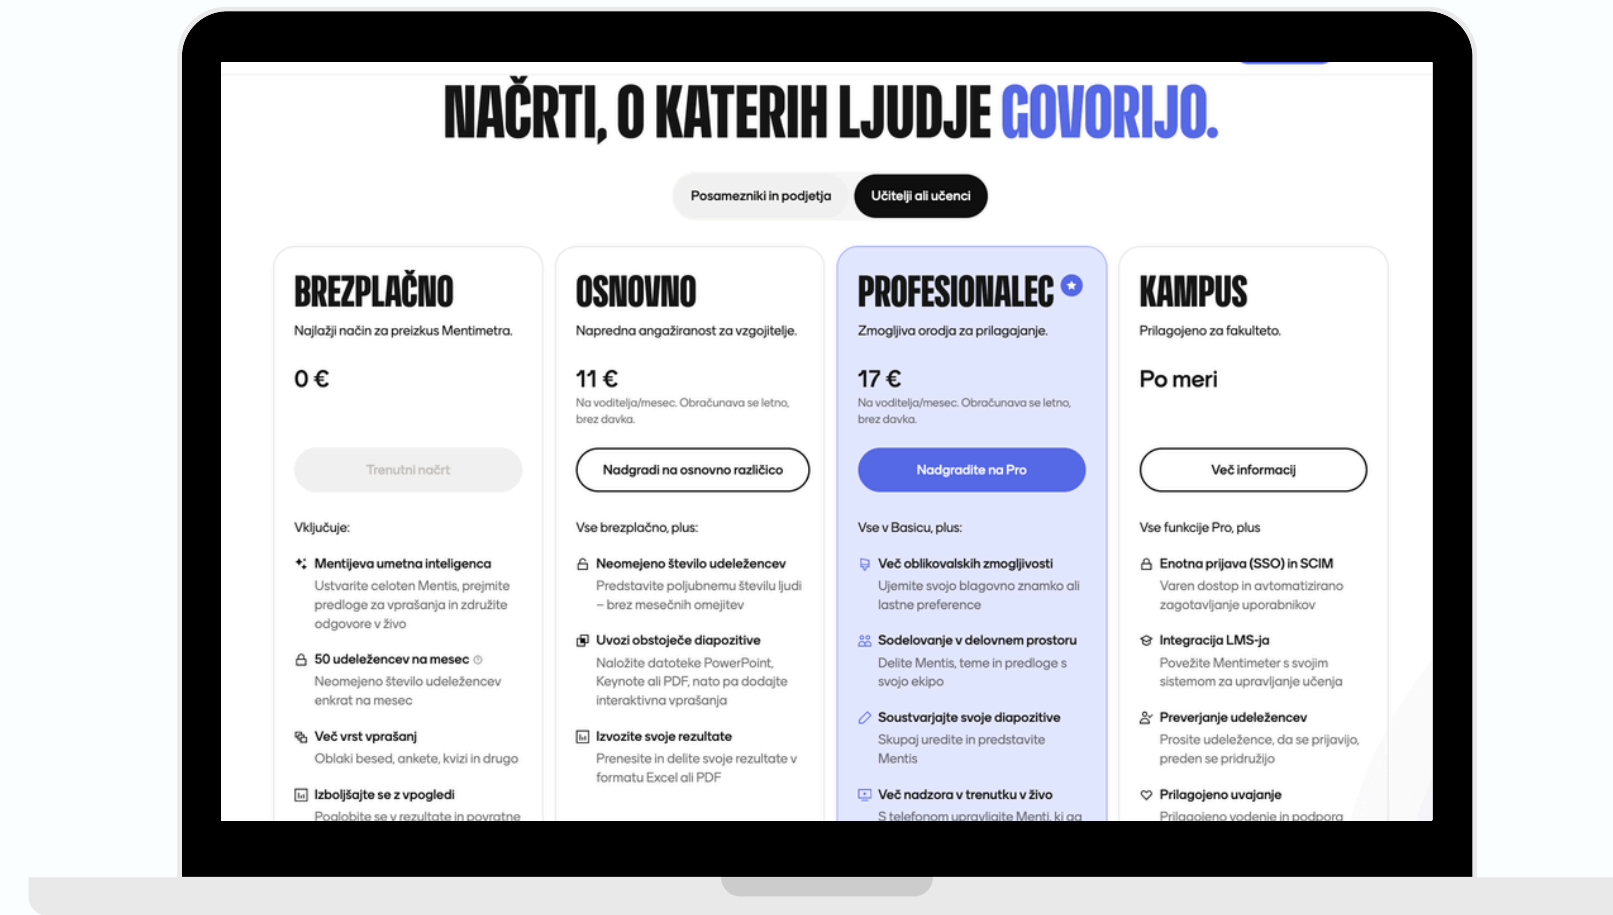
NAČRTI, O KATERIH LJUDJE GOVORIJO.

Posamezniki in podjetja | Učitelji ali učenci

BREZPLAČNO
Najlažji način za preizkus Mentimetra.
0 €
Trenutni načrt
Vključuje:
Mentijeva umetna inteligenca
Ustvarite celoten Mentis, prejmite predloge za vprašanja in združite odgovore v živo
50 udeležencev na mesec
Neomejeno število udeležencev enkrat na mesec
Več vrst vprašanj
Oblaki besed, ankete, kvizi in drugo
Izboljšajte se z vpogledi
Poglobite se v rezultate in povratne

OSNOVNO
Napredna angažiranost za vzgojitelje.
11 €
Na voditelja/mesec. Obračunava se letno, brez davka.
Nadgradi na osnovno različico
Vse brezplačno, plus:
Neomejeno število udeležencev
Predstavite poljubnemu številu ljudi – brez mesečnih omejitev
Uvozi obstoječe diapozitive
Naložite datoteke PowerPoint, Keynote ali PDF, nato pa dodajte interaktivna vprašanja
Izvozite svoje rezultate
Prenesite in delite svoje rezultate v formatu Excel ali PDF

PROFESIONALEC
Zmogljiva orodja za prilagajanje.
17 €
Na voditelja/mesec. Obračunava se letno, brez davka.
Nadgradite na Pro
Vse v Basicu, plus:
Več oblikovalskih zmogljivosti
Ujemite svojo blagovno znamko ali lastne preference
Sodelovanje v delovnem prostoru
Delite Mentis, teme in predloge s svojo ekipo
Soustvarjajte svoje diapozitive
Skupaj uredite in predstavite Mentis
Več nadzora v trenutku v živo
S telefonom upravljajte Menti, ki ga

KAMPUS
Prilagojeno za fakulteto.
Po meri
Več informacij
Vse funkcije Pro, plus
Enotna prijava (SSO) in SCIM
Varen dostop in avtomatizirano zagotavljanje uporabnikov
Integracija LMS-ja
Povežite Mentimeter s svojim sistemom za upravljanje učenja
Preverjanje udeležencev
Prosite udeležence, da se prijavijo, preden se pridružijo
Prilagojeno uvajanje
Prilagojeno vodenje in podpora